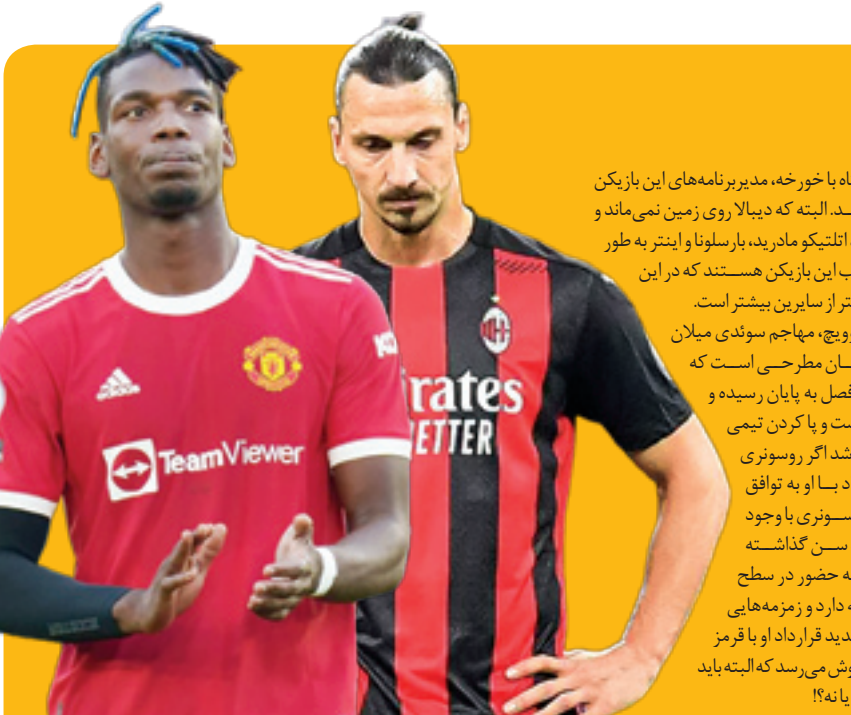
ـاه با خورخه، مدیربرنامه‌های این بازیکن
ـد. البته که دیبالا روی زمین نمی‌ماند و
اتلتیکو مادرید، بارسلونا و اینتر به طور
ب این بازیکن هســتند که در این
تر از سایرین بیشتر است.
ویچ، مهاجم سوئدی میلان
ـان مطرحـی اسـت که
فصل به پایان رسیده و
ست و پا کردن تیمی
شد اگر روسونری
د بـا او به توافق
ـسونری با وجود
ـسن گذاشـته
ه حضور در سطح
ه دارد و زمزمه‌هایی
دید قرارداد او با قرمز
وش می‌رسد که البته باید
یا نه؟!

TeamViewer
adidas
Fly Emirates
BETTER